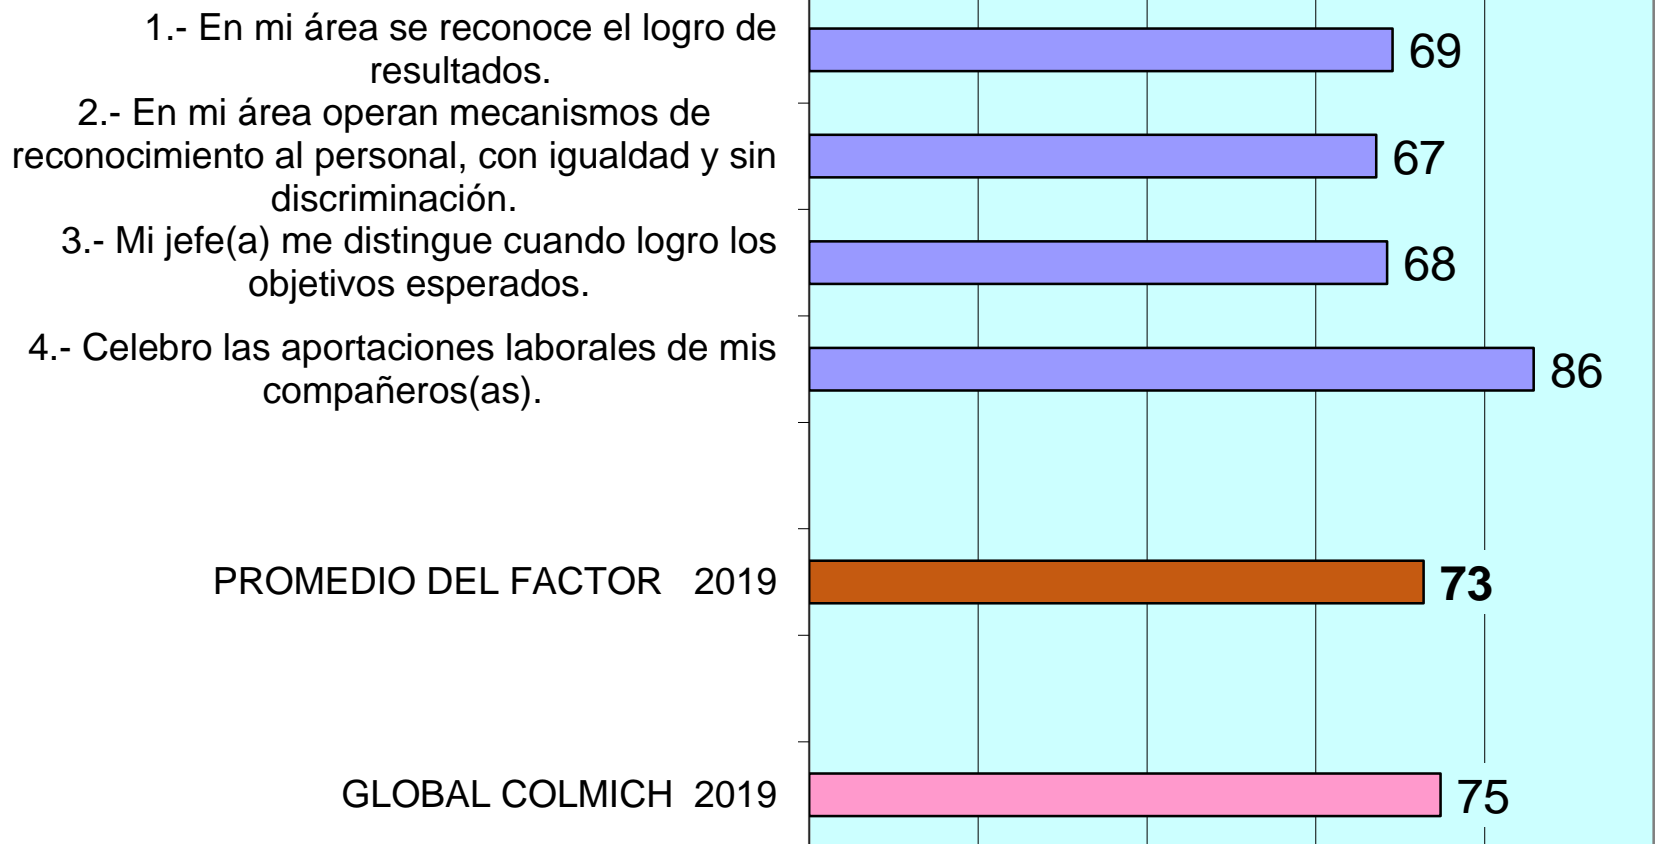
1.- En mi área se reconoce el logro de resultados.

69

2.- En mi área operan mecanismos de reconocimiento al personal, con igualdad y sin discriminación.

67

3.- Mi jefe(a) me distingue cuando logro los objetivos esperados.

68

4.- Celebro las aportaciones laborales de mis compañeros(as).

86

PROMEDIO DEL FACTOR 2019

**73**

GLOBAL COLMICH 2019

75